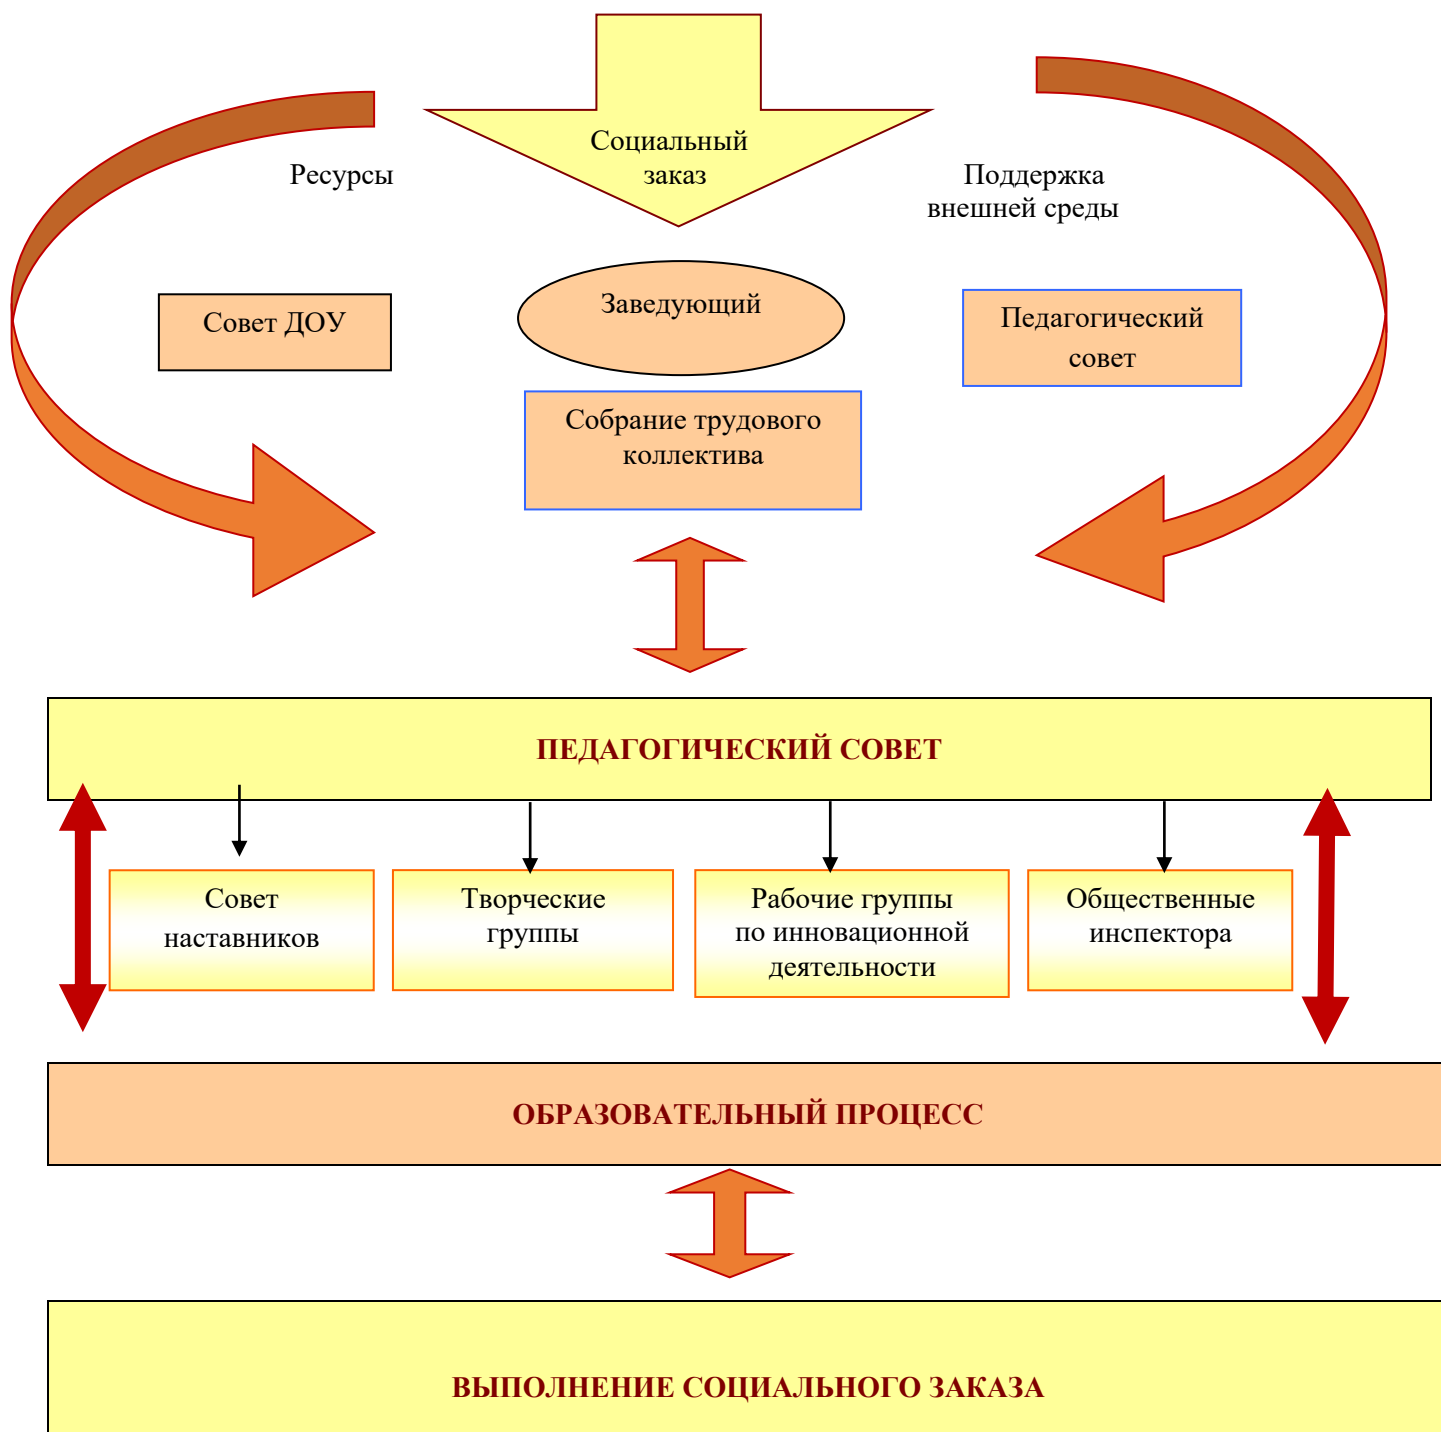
Социальный заказ

Ресурсы

Поддержка внешней среды

Совет ДОУ

Заведующий

Педагогический совет

Собрание трудового коллектива

ПЕДАГОГИЧЕСКИЙ СОВЕТ

Совет наставников

Творческие группы

Рабочие группы по инновационной деятельности

Общественные инспектора

ОБРАЗОВАТЕЛЬНЫЙ ПРОЦЕСС

ВЫПОЛНЕНИЕ СОЦИАЛЬНОГО ЗАКАЗА